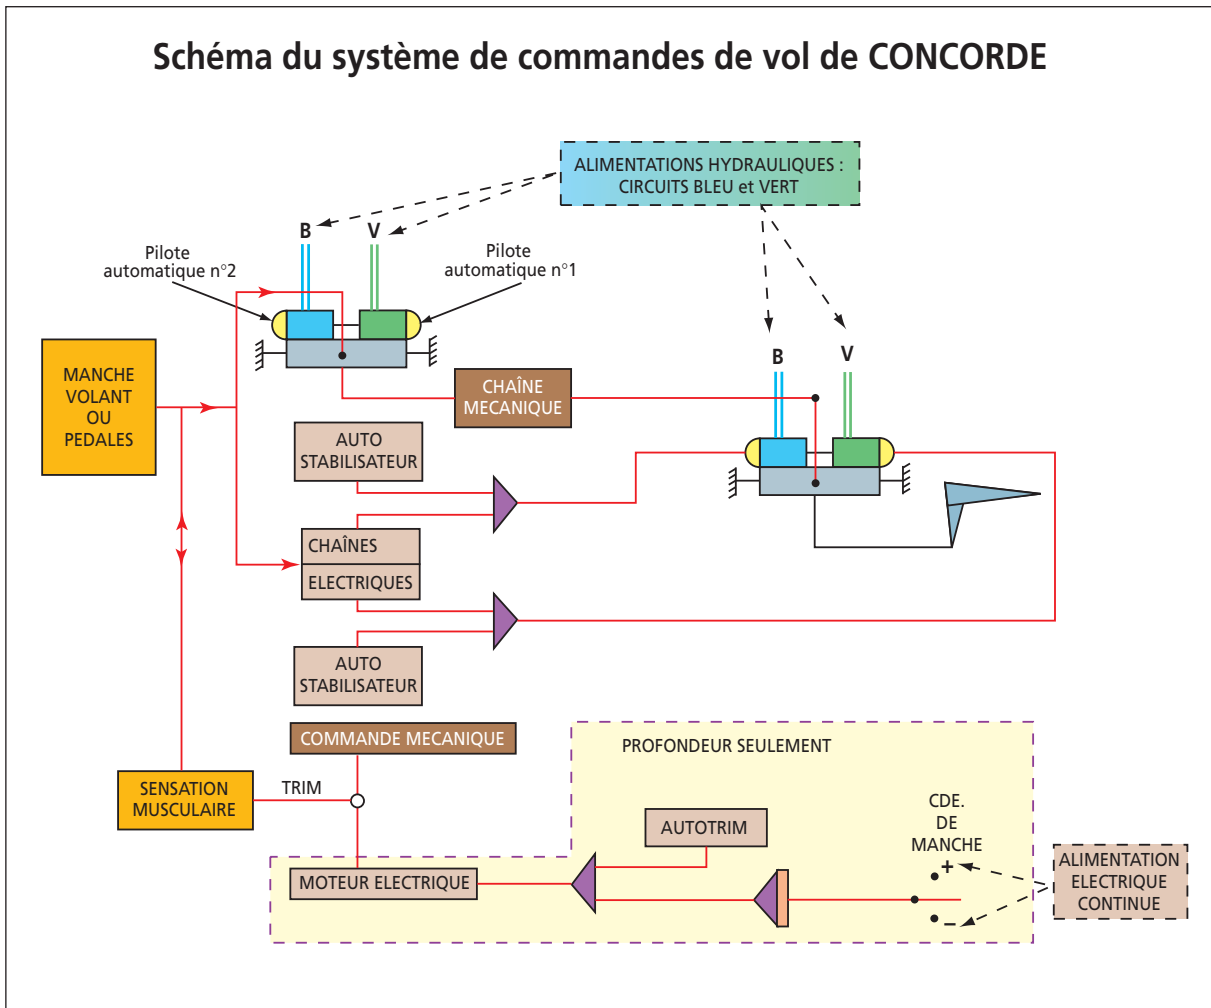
Schéma du système de commandes de vol de CONCORDE

ALIMENTATIONS HYDRAULIQUES : CIRCUITS BLEU et VERT

B

V

Pilote automatique n°2

Pilote automatique n°1

MANCHE VOLANT OU PEDALES

CHAÎNE MECANIQUE

B

V

AUTO STABILISATEUR

CHAÎNES

ELECTRIQUES

AUTO STABILISATEUR

COMMANDE MECANIQUE

PROFONDEUR SEULEMENT

SENSATION MUSCULAIRE

TRIM

AUTOTRIM

CDE. DE MANCHE

+

-

MOTEUR ELECTRIQUE

ALIMENTATION ELECTRIQUE CONTINUE